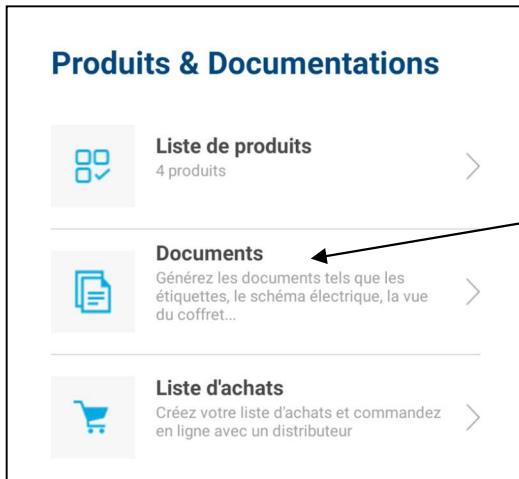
Produits & Documentations

Liste de produits
4 produits

Documents
Générez les documents tels que les étiquettes, le schéma électrique, la vue du coffret...

Liste d'achats
Créez votre liste d'achats et commandez en ligne avec un distributeur